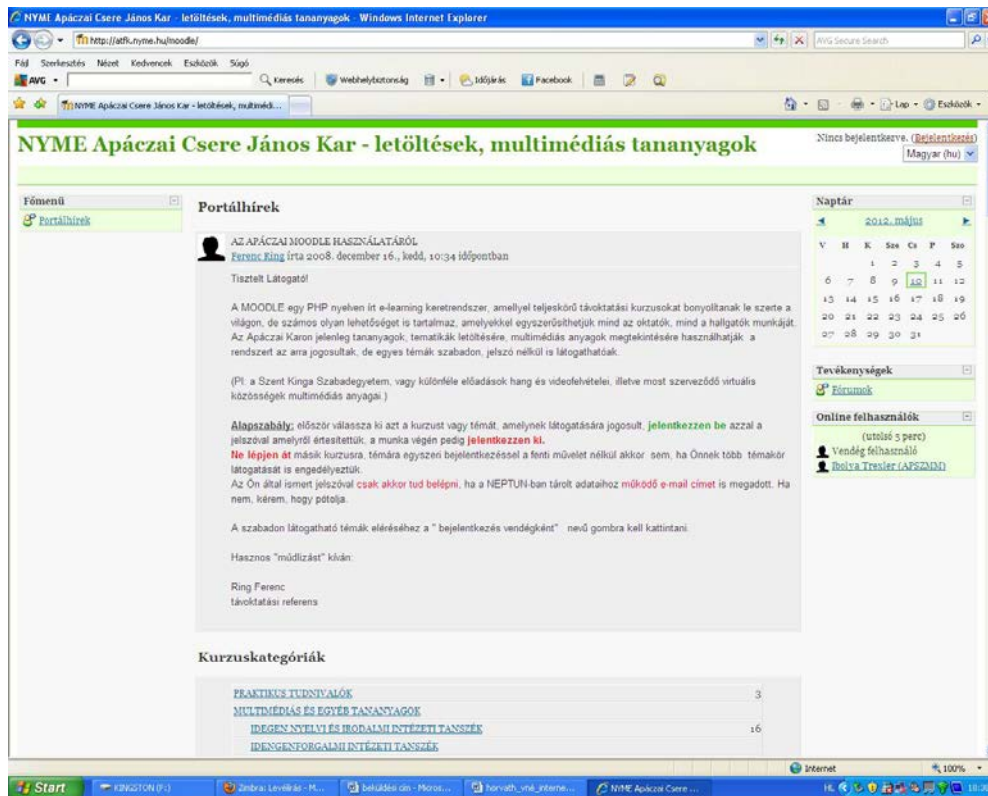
NYME Apáczai Csere János Kar - letöltések, multimédiás tananyagok - Windows Internet Explorer

http://atfk.nyme.hu/moodle/

AVG Secure Search

Fájl Szerkesztés Nézet Kedvencek Eszközök Súgó

AVG Keresés Webhelybiztonság Időjárás Facebook

NYME Apáczai Csere János Kar - letöltések, multiméd...

Lap Eszközök

NYME Apáczai Csere János Kar - letöltések, multimédiás tananyagok

Nincs bejelentkezve. (Bejelentkezés)

Magyar (hu)

Főmenü

Portálhírek

Portálhírek

AZ APÁCZAI MOODLE HASZNÁLATÁRÓL
Ferenc Ring írta 2008. december 16., kedd, 10:34 időpontban

Tisztelt Látogató!

A MOODLE egy PHP nyelven írt e-learning keretrendszer, amellyel teljeskörű távoktatási kurzusokat bonyolítanak le szerte a világon, de számos olyan lehetőséget is tartalmaz, amelyekkel egyszerűsíthetjük mind az oktatók, mind a hallgatók munkáját. Az Apáczai Karon jelenleg tananyagok, tematikák letöltésére, multimédiás anyagok megtekintésére használhatják a rendszert az arra jogosultak, de egyes témák szabadon, jelszó nélkül is látogathatók.

(Pl: a Szent Kinga Szabadegyetem, vagy különféle előadások hang és videofelvételei, illetve most szerveződő virtuális közösségek multimédiás anyagai.)

Alapszabály: először válassza ki azt a kurzust vagy témát, amelynek látogatására jogosult, jelentkezzen be azzal a jelszóval amelyről értesítettük, a munka végén pedig jelentkezzen ki.
Ne lépjen át másik kurzusra, témára egyszeri bejelentkezéssel a fenti művelet nélkül akkor sem, ha Önnek több témakör látogatását is engedélyeztük.
Az Ön által ismert jelszóval csak akkor tud belépni, ha a NEPTUN-ban tárolt adataihoz működő e-mail címet is megadott. Ha nem, kérem, hogy pótolja.

A szabadon látogatható témák eléréséhez a " bejelentkezés vendégként" nevű gombra kell kattintani.

Hasznos "múdlizást" kíván:

Ring Ferenc
távoktatási referens

Kurzuskategóriák

| | |
|---|---|
| PRAKTIKUS TUDNIVALÓK | 3 |
| MULTIMÉDIÁS ÉS EGYÉB TANANYAGOK | |
| IDEGEN NYELVI ÉS IRODALMI INTÉZETI TANSZÉK | 16 |
| IDENGENFORGALMI INTÉZETI TANSZÉK | |

Naptár

2012. május

| V | H | K | Sze | Cs | P | Szo |
|---|---|---|---|---|---|---|
| | | 1 | 2 | 3 | 4 | 5 |
| 6 | 7 | 8 | 9 | 10 | 11 | 12 |
| 13 | 14 | 15 | 16 | 17 | 18 | 19 |
| 20 | 21 | 22 | 23 | 24 | 25 | 26 |
| 27 | 28 | 29 | 30 | 31 | | |

Tevékenységek

Fórumok

Online felhasználók

(utolsó 5 perc)
Vendég felhasználó
Ibolya Tresler (APSZMM)

Internet 100%

Start KINGSTON (F:) Zimbra: Levélírás - M... beküldési cím - Micros... horvath_vné_interne... NYME Apáczai Csere ... HU 10:30